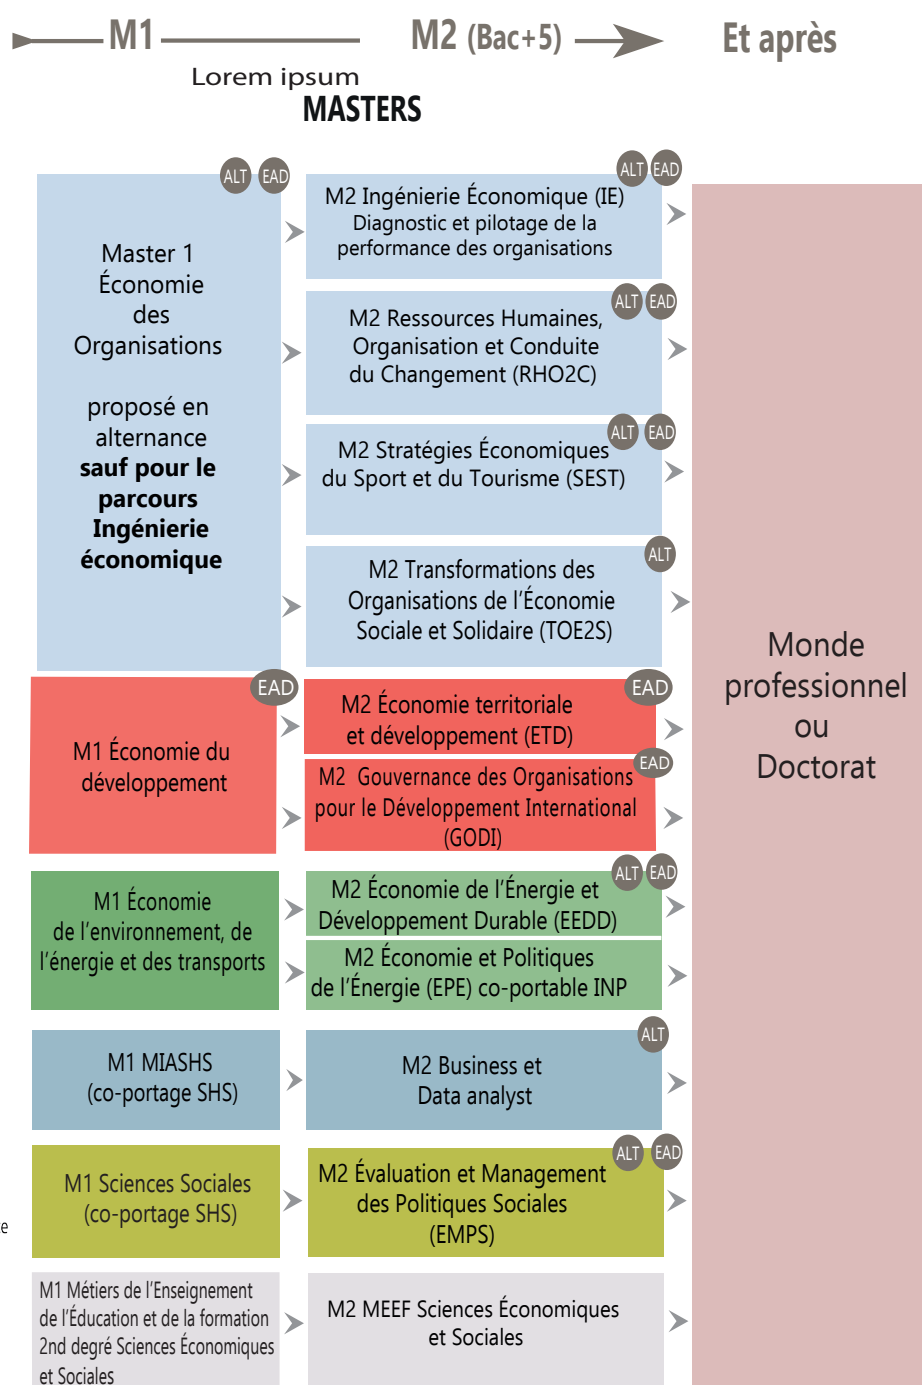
M1

M2 (Bac+5)

Et après

Lorem ipsum

MASTERS

ALT EAD

Master 1 Économie des Organisations

proposé en alternance **sauf pour le parcours Ingénierie économique**

ALT EAD

M2 Ingénierie Économique (IE) Diagnostic et pilotage de la performance des organisations

ALT EAD

M2 Ressources Humaines, Organisation et Conduite du Changement (RHO2C)

ALT EAD

M2 Stratégies Économiques du Sport et du Tourisme (SEST)

ALT

M2 Transformations des Organisations de l'Économie Sociale et Solidaire (TOE2S)

EAD

M1 Économie du développement

EAD

M2 Économie territoriale et développement (ETD)

EAD

M2 Gouvernance des Organisations pour le Développement International (GODI)

M1 Économie de l'environnement, de l'énergie et des transports

ALT EAD

M2 Économie de l'Énergie et Développement Durable (EEDD)

M2 Économie et Politiques de l'Énergie (EPE) co-portable INP

M1 MIASHS (co-portage SHS)

ALT

M2 Business et Data analyst

M1 Sciences Sociales (co-portage SHS)

ALT EAD

M2 Évaluation et Management des Politiques Sociales (EMPS)

M1 Métiers de l'Enseignement de l'Éducation et de la formation 2nd degré Sciences Économiques et Sociales

M2 MEEF Sciences Économiques et Sociales

Monde professionnel ou Doctorat

e